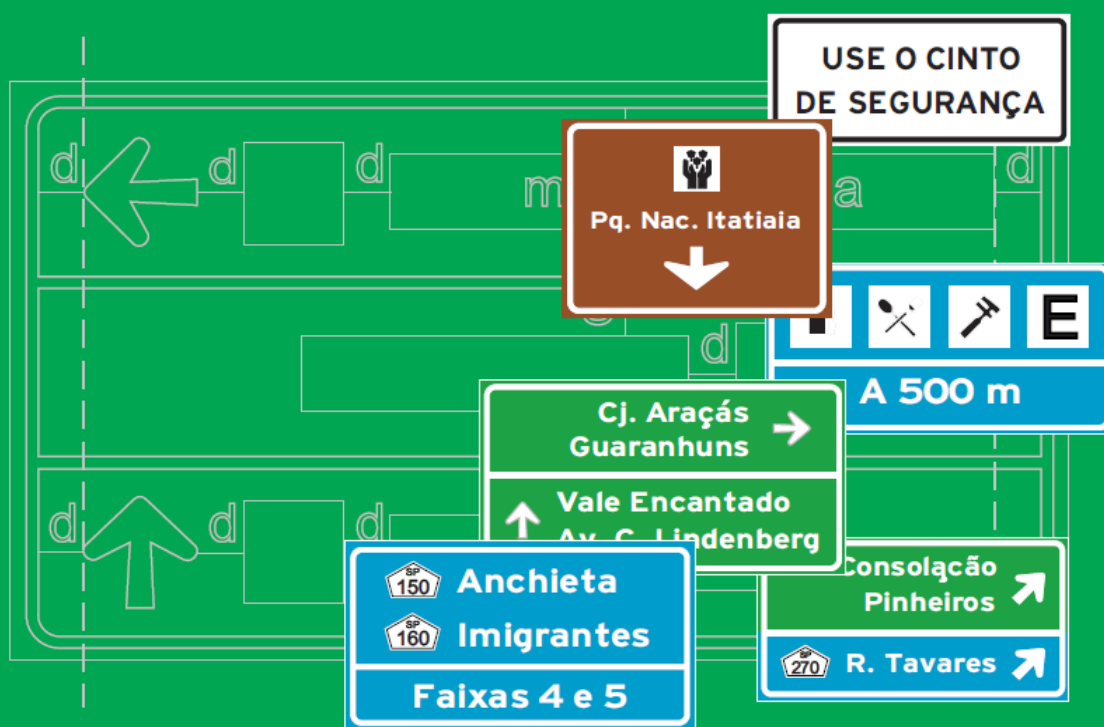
d d d m a d d d d d

USE O CINTO DE SEGURANÇA

Pq. Nac. Itatiaia

E

A 500 m

Cj. Araçás
Guaranhuns

Vale Encantado
Av. C. Lindenberg

SP 150 Anchieta
SP 160 Imigrantes

Faixas 4 e 5

Consolação
Pinheiros

SP 270 R. Tavares